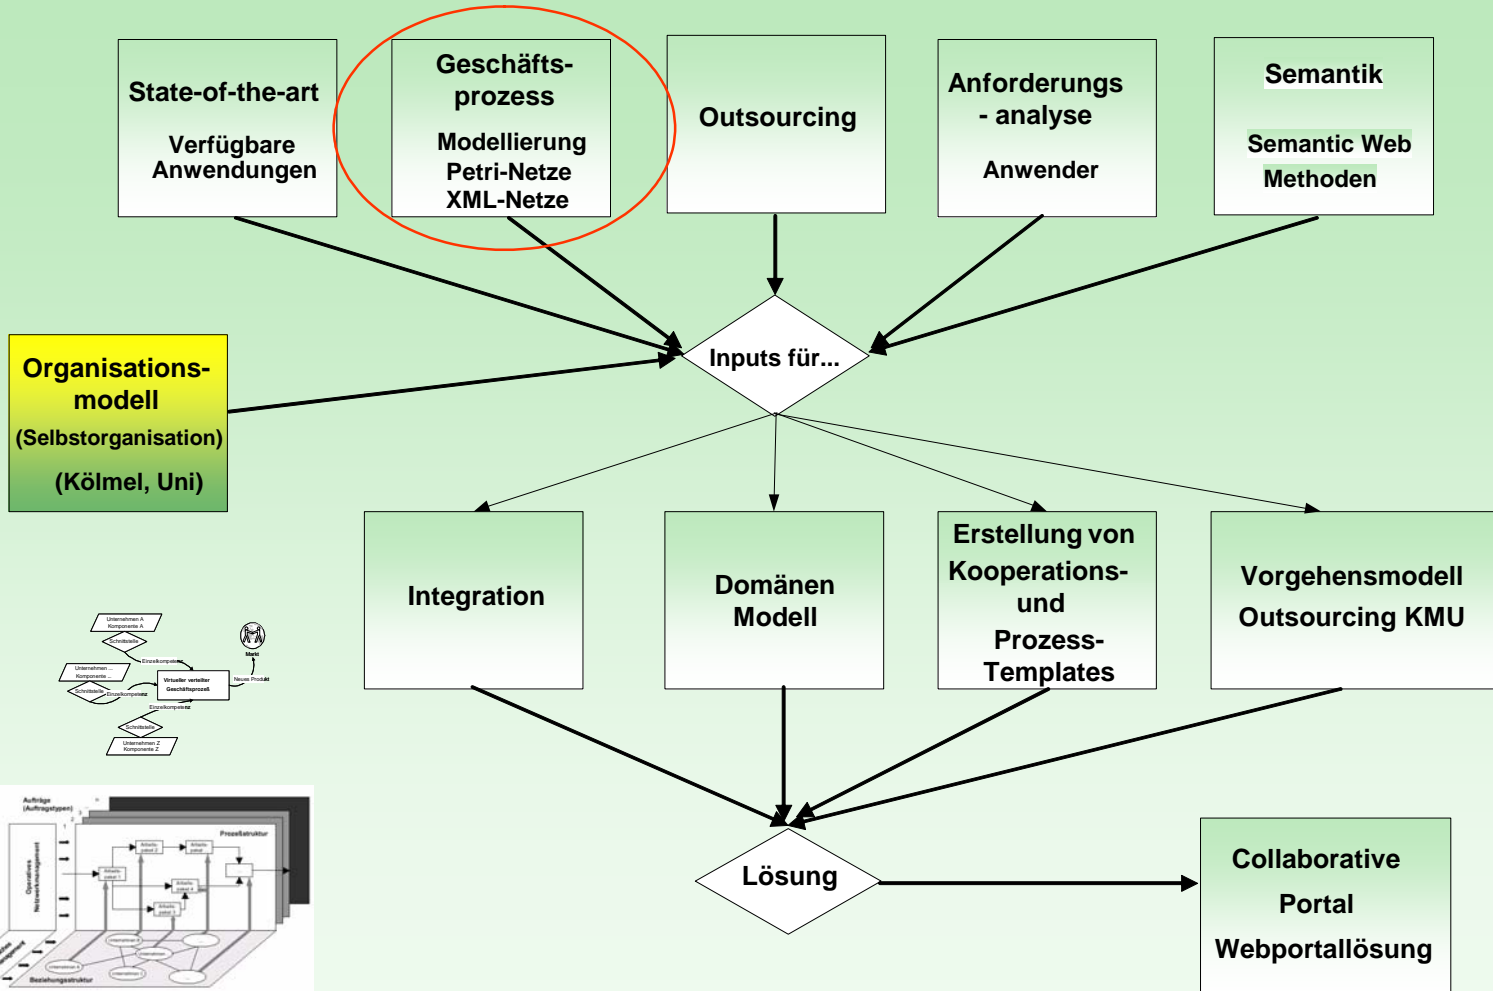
State-of-the-art

Verfügbare Anwendungen

Geschäfts-prozess

Modellierung
Petri-Netze
XML-Netze

Outsourcing

Anforderungs - analyse

Anwender

Semantik

Semantic Web
Methoden

Organisations-modell
(Selbstorganisation)

(Kölmel, Uni)

Inputs für...

Integration

Domänen Modell

Erstellung von Kooperations- und Prozess-Templates

Vorgehensmodell
Outsourcing KMU

Unternehmen A Komponente A
Schnittstelle
Einzelkompetenz
Markt
Unternehmen ... Komponente ...
Virtueller verteilter Geschäftsprozeß
Neues Produkt
Schnittstelle
Einzelkompetenz
Einzelkompetenz
Schnittstelle
Unternehmen Z Komponente Z

Aufträge (Auftragstypen)
Prozeßstruktur
Operatives Netzwerkmanagement
Arbeitspaket 1
Arbeitspaket 2
Arbeitspaket
Arbeitspaket 4
Arbeitspaket 3
Unternehmen A
Unternehmen
Beziehungsstruktur

Lösung

Collaborative
Portal
Webportallösung